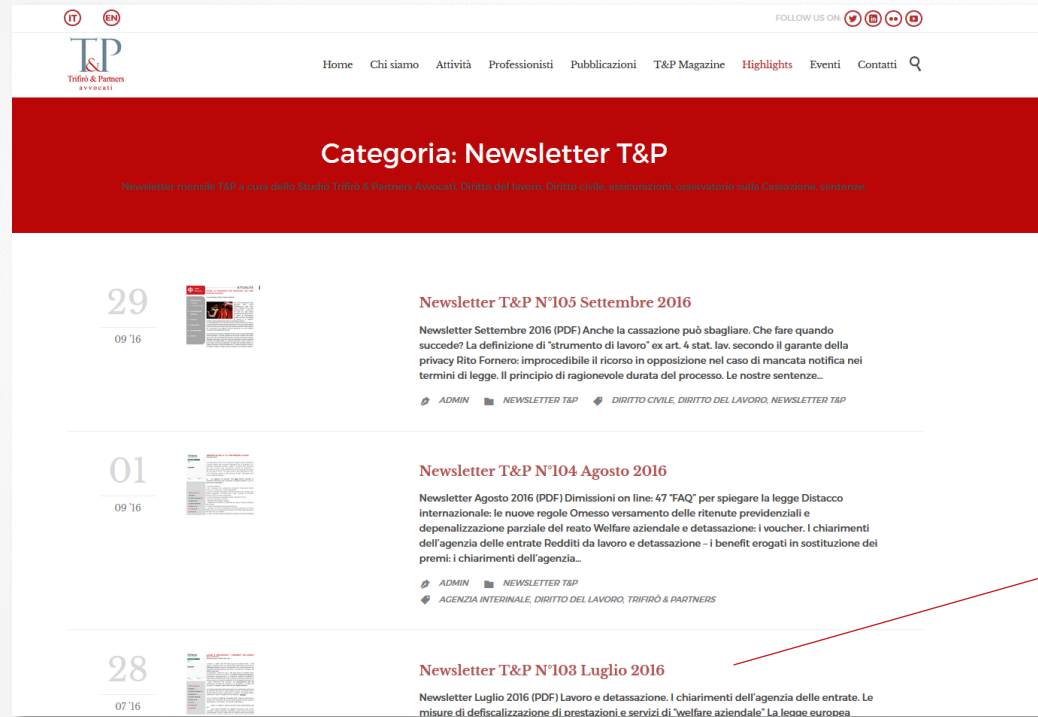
IT EN

FOLLOW US ON

T&P
Trifirò & Partners
avvocati

Home Chi siamo Attività Professionisti Pubblicazioni T&P Magazine Highlights Eventi Contatti

Categoria: Newsletter T&P

Newsletter mensile T&P a cura dello Studio Trifirò & Partners Avvocati. Diritto del lavoro, Diritto civile, assicurazioni, osservatorio sulla Cassazione, sentenze.

29
09 '16

Newsletter T&P N°105 Settembre 2016

Newsletter Settembre 2016 (PDF) Anche la cassazione può sbagliare. Che fare quando succede? La definizione di "strumento di lavoro" ex art. 4 stat. lav. secondo il garante della privacy Rito Fornero: improcedibile il ricorso in opposizione nel caso di mancata notifica nei termini di legge. Il principio di ragionevole durata del processo. Le nostre sentenze…

ADMIN NEWSLETTER T&P DIRITTO CIVILE, DIRITTO DEL LAVORO, NEWSLETTER T&P

01
09 '16

Newsletter T&P N°104 Agosto 2016

Newsletter Agosto 2016 (PDF) Dimissioni on line: 47 "FAQ" per spiegare la legge Distacco internazionale: le nuove regole Omesso versamento delle ritenute previdenziali e depenalizzazione parziale del reato Welfare aziendale e detassazione: i voucher. I chiarimenti dell'agenzia delle entrate Redditi da lavoro e detassazione – i benefit erogati in sostituzione dei premi: i chiarimenti dell'agenzia…

ADMIN NEWSLETTER T&P
AGENZIA INTERINALE, DIRITTO DEL LAVORO, TRIFIRÒ & PARTNERS

28
07 '16

Newsletter T&P N°103 Luglio 2016

Newsletter Luglio 2016 (PDF) Lavoro e detassazione. I chiarimenti dell'agenzia delle entrate. Le misure di defiscalizzazione di prestazioni e servizi di "welfare aziendale" La legge europea